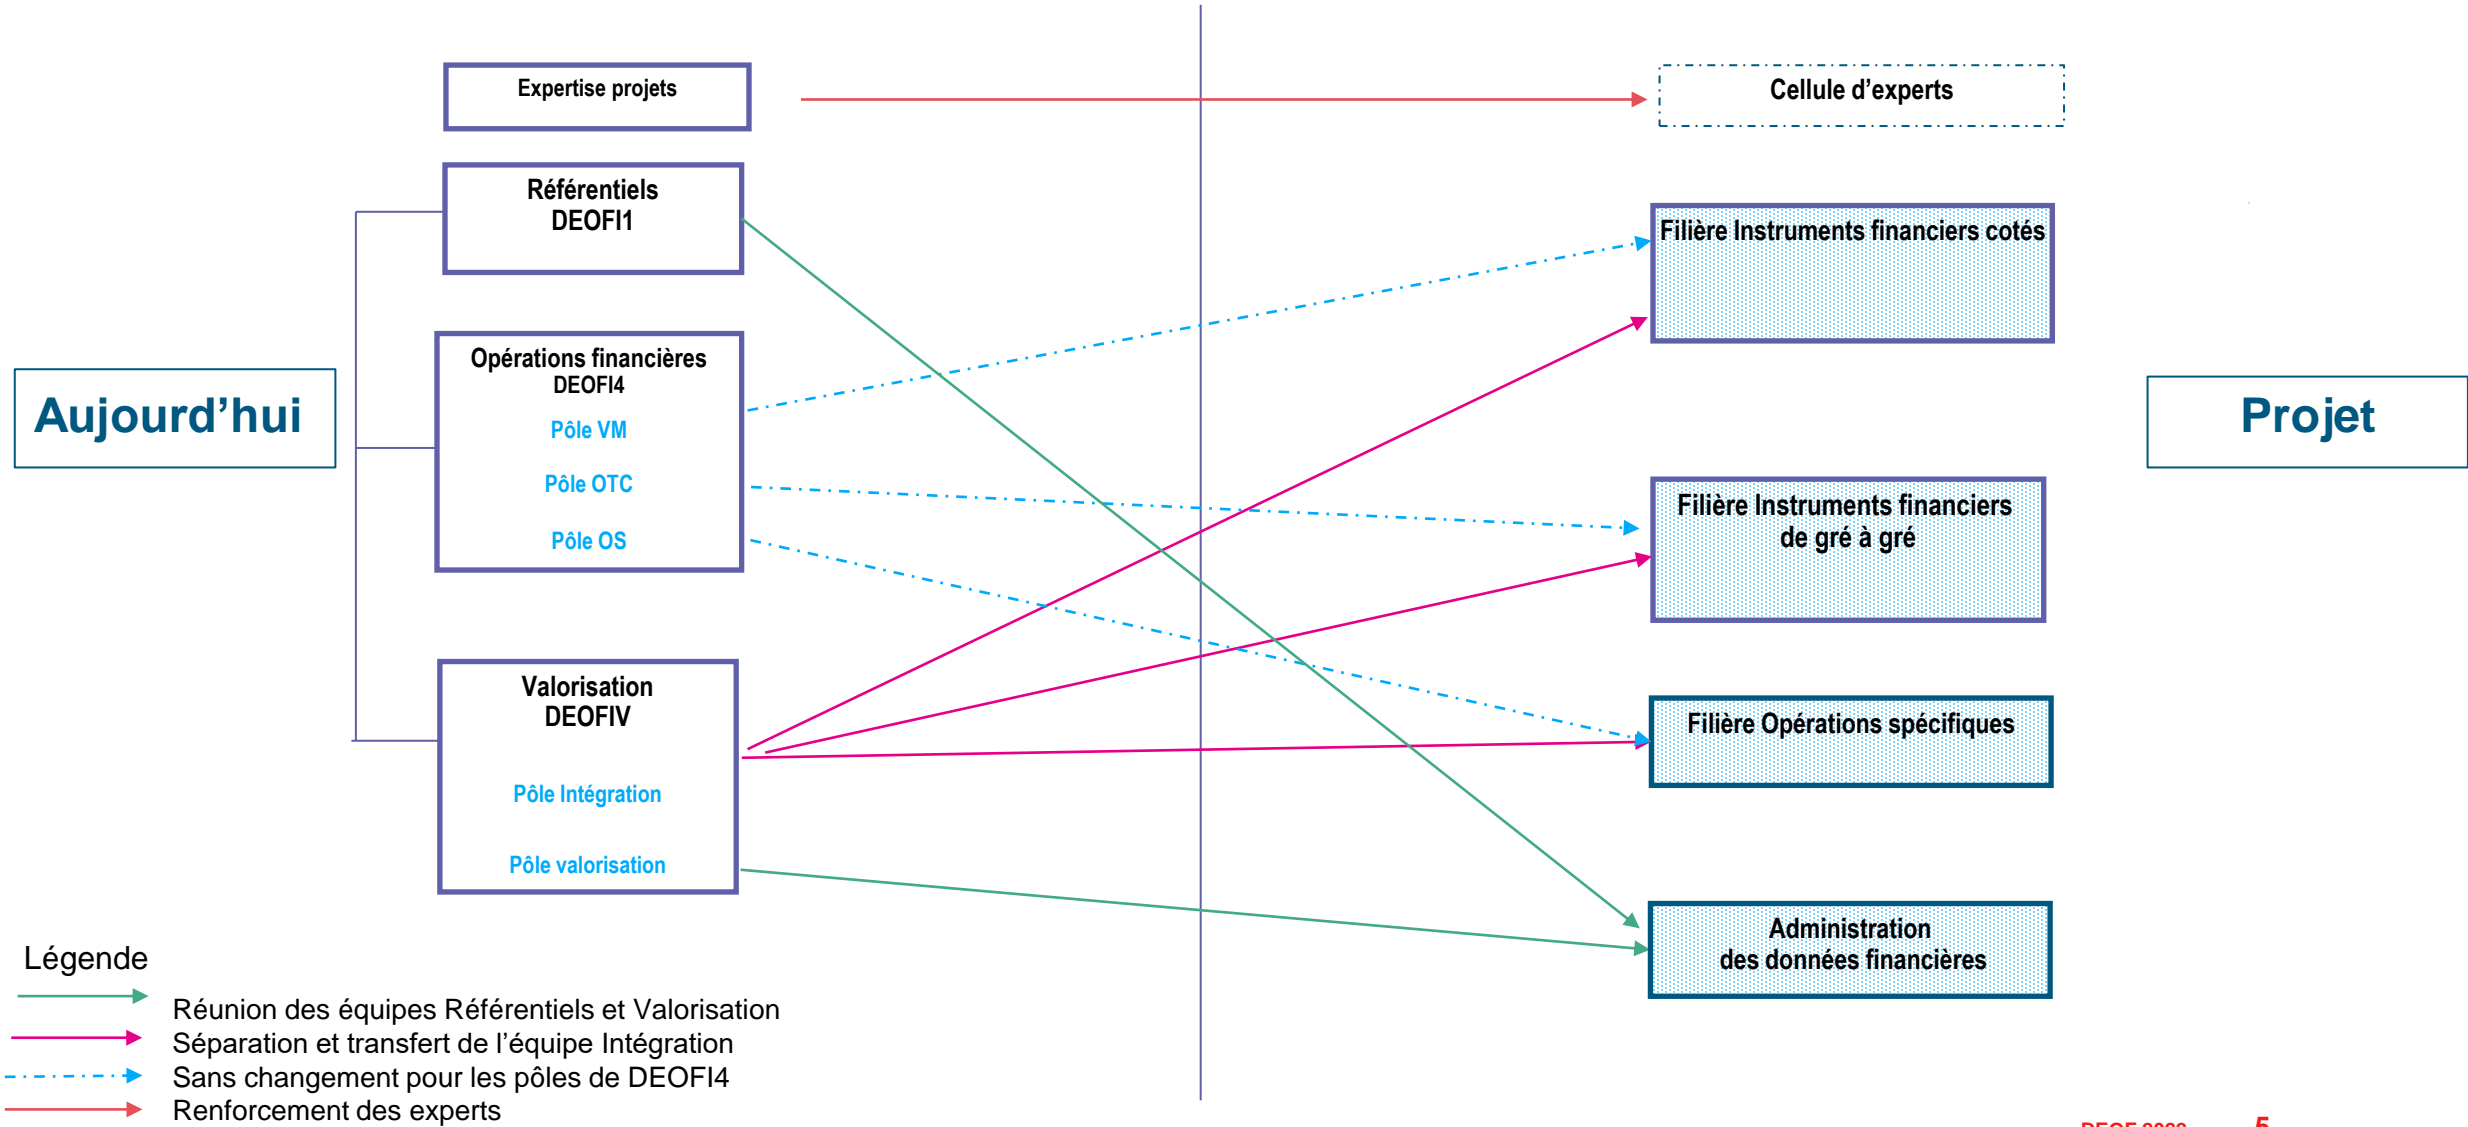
Expertise projets

Référentiels
DEOFI1

Opérations financières
DEOFI4
Pôle VM
Pôle OTC
Pôle OS

Valorisation
DEOFIV
Pôle Intégration
Pôle valorisation

Aujourd'hui

Cellule d'experts

Filière Instruments financiers cotés

Filière Instruments financiers de gré à gré

Filière Opérations spécifiques

Administration des données financières

Projet

Légende
Réunion des équipes Référentiels et Valorisation
Séparation et transfert de l'équipe Intégration
Sans changement pour les pôles de DEOFI4
Renforcement des experts

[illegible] 5